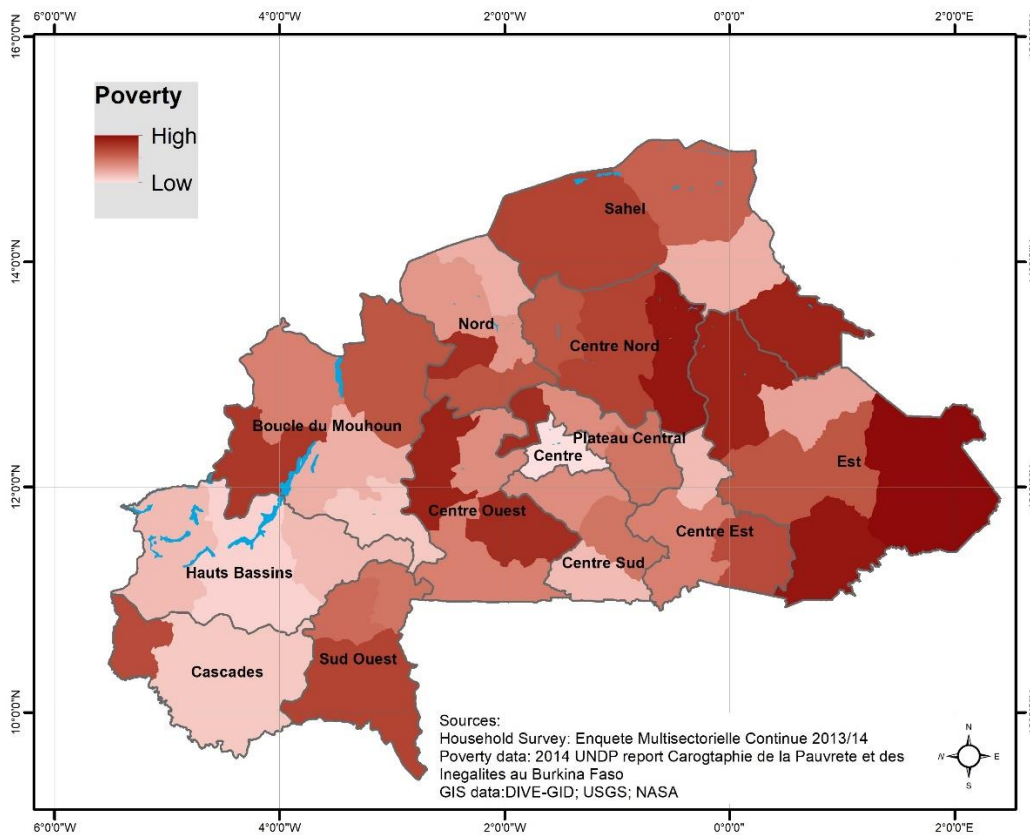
6°0'0"W 4°0'0"W 2°0'0"W 0°0'0" 2°0'0"E

16°0'0"N
14°0'0"N
12°0'0"N
10°0'0"N

Poverty
High
Low

Sahel
Nord
Centre Nord
Boucle du Mouhoun
Plateau Central
Centre
Est
Centre Ouest
Centre Est
Centre Sud
Hauts Bassins
Cascades
Sud Ouest

Sources:
Household Survey: Enquete Multisectorielle Continue 2013/14
Poverty data: 2014 UNDP report Carogtaphie de la Pauvrete et des Inegalites au Burkina Faso
GIS data:DIVE-GID; USGS; NASA

N
W
E
S

6°0'0"W 4°0'0"W 2°0'0"W 0°0'0" 2°0'0"E